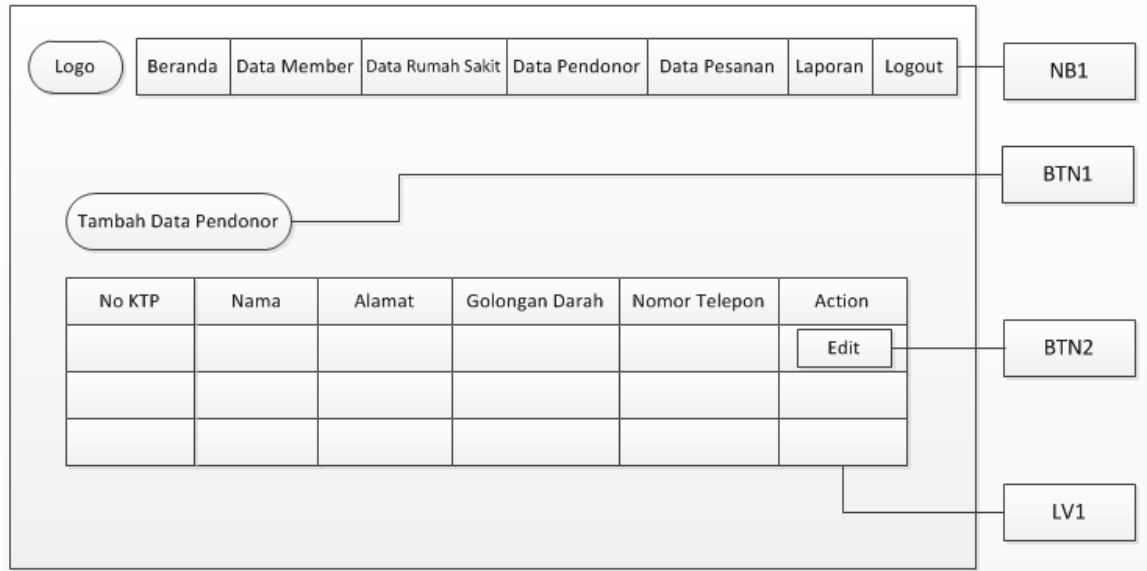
Logo

| Beranda | Data Member | Data Rumah Sakit | Data Pendonor | Data Pesanan | Laporan | Logout |
|---|---|---|---|---|---|---|

NB1

BTN1

Tambah Data Pendonor

| No KTP | Nama | Alamat | Golongan Darah | Nomor Telepon | Action |
|---|---|---|---|---|---|
| | | | | | Edit |
| | | | | | |
| | | | | | |

BTN2

LV1